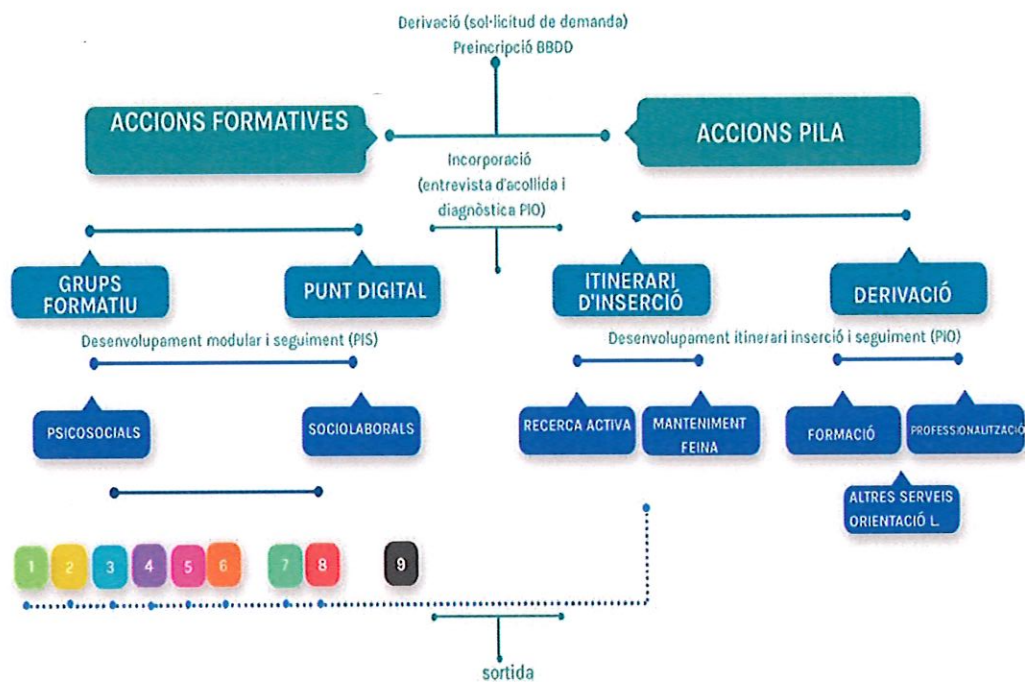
Derivació (sol·licitud de demanda)
Preincripció BBDD

ACCIONS FORMATIVES

ACCIONS PILA

Incorporació
(entrevista d'acollida i diagnòstica PIO)

GRUPS FORMATIU

PUNT DIGITAL

ITINERARI D'INSERCIÓ

DERIVACIÓ

Desenvolupament modular i seguiment (PIS)

Desenvolupament itinerari inserció i seguiment (PIO)

PSICOSOCIALS

SOCIOLABORALS

RECERCA ACTIVA

MANTENIMENT FEINA

FORMACIÓ

PROFESSIONALITZACIÓ

ALTRES SERVEIS ORIENTACIÓ L.

1 2 3 4 5 6 7 8 9

sortida